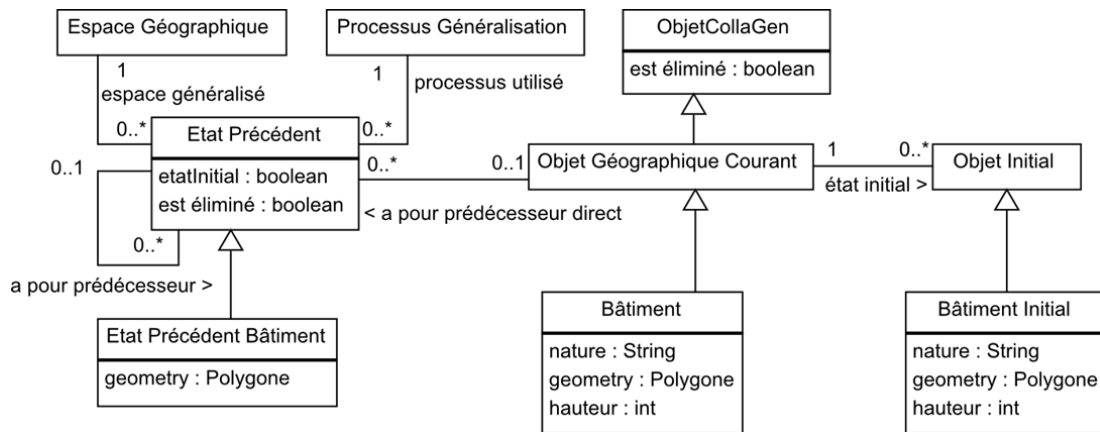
Espace Géographique

1

espace généralisé

0..*

Processus Généralisation

1

processus utilisé

0..*

ObjetCollaGen

est éliminé : boolean

Etat Précédent

etatInitial : boolean
est éliminé : boolean

0..1

0..*

a pour prédécesseur >

0..*

0..1

< a pour prédécesseur direct

Objet Géographique Courant

1

0..*

état initial >

Objet Initial

Etat Précédent Bâtiment

geometry : Polygone

Bâtiment

nature : String
geometry : Polygone
hauteur : int

Bâtiment Initial

nature : String
geometry : Polygone
hauteur : int